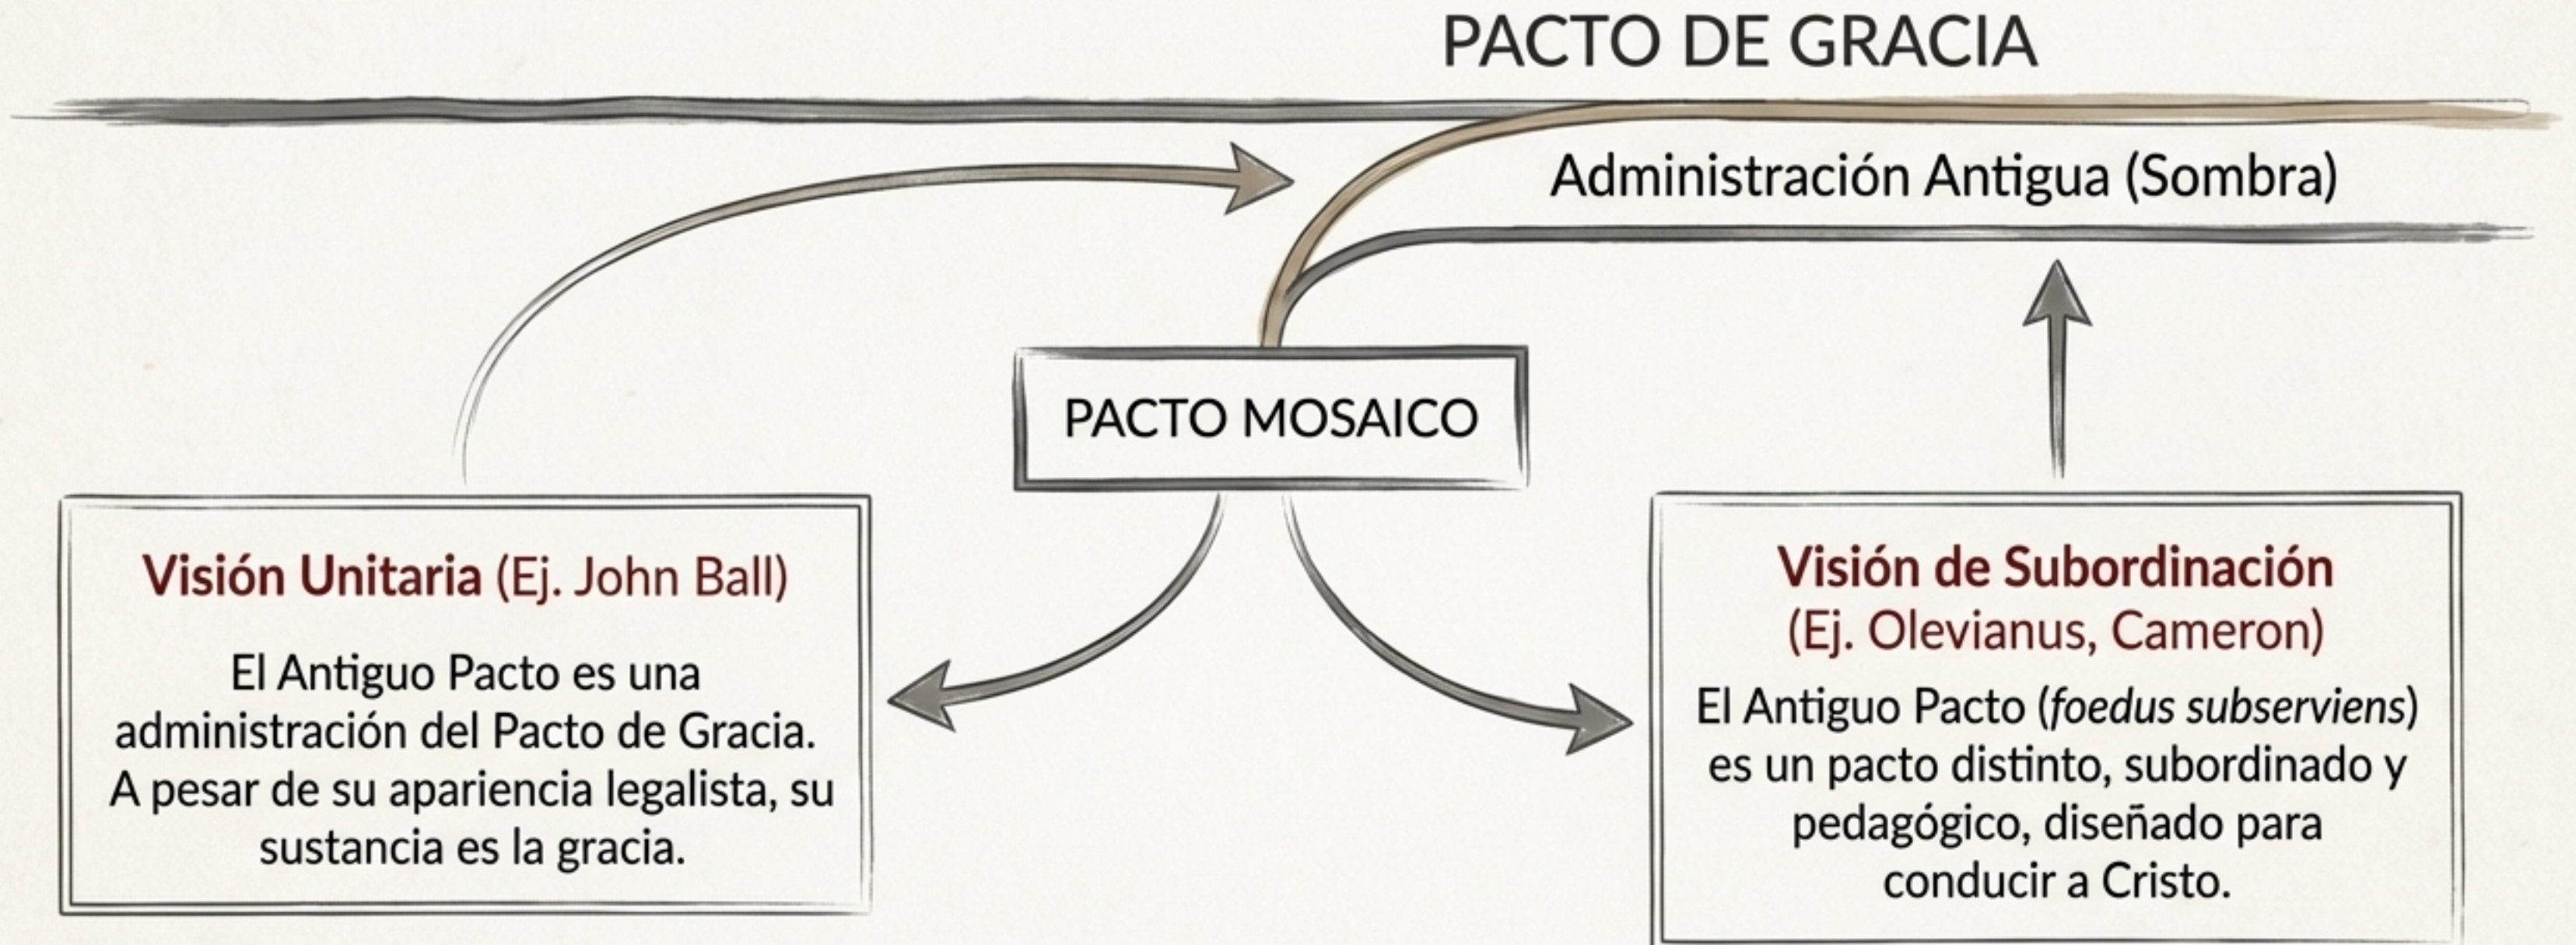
PACTO DE GRACIA

Administración Antigua (Sombra)

PACTO MOSAICO

Visión Unitaria (Ej. John Ball)

El Antiguo Pacto es una administración del Pacto de Gracia. A pesar de su apariencia legalista, su sustancia es la gracia.

Visión de Subordinación (Ej. Olevianus, Cameron)

El Antiguo Pacto (*foedus subserviens*) es un pacto distinto, subordinado y pedagógico, diseñado para conducir a Cristo.